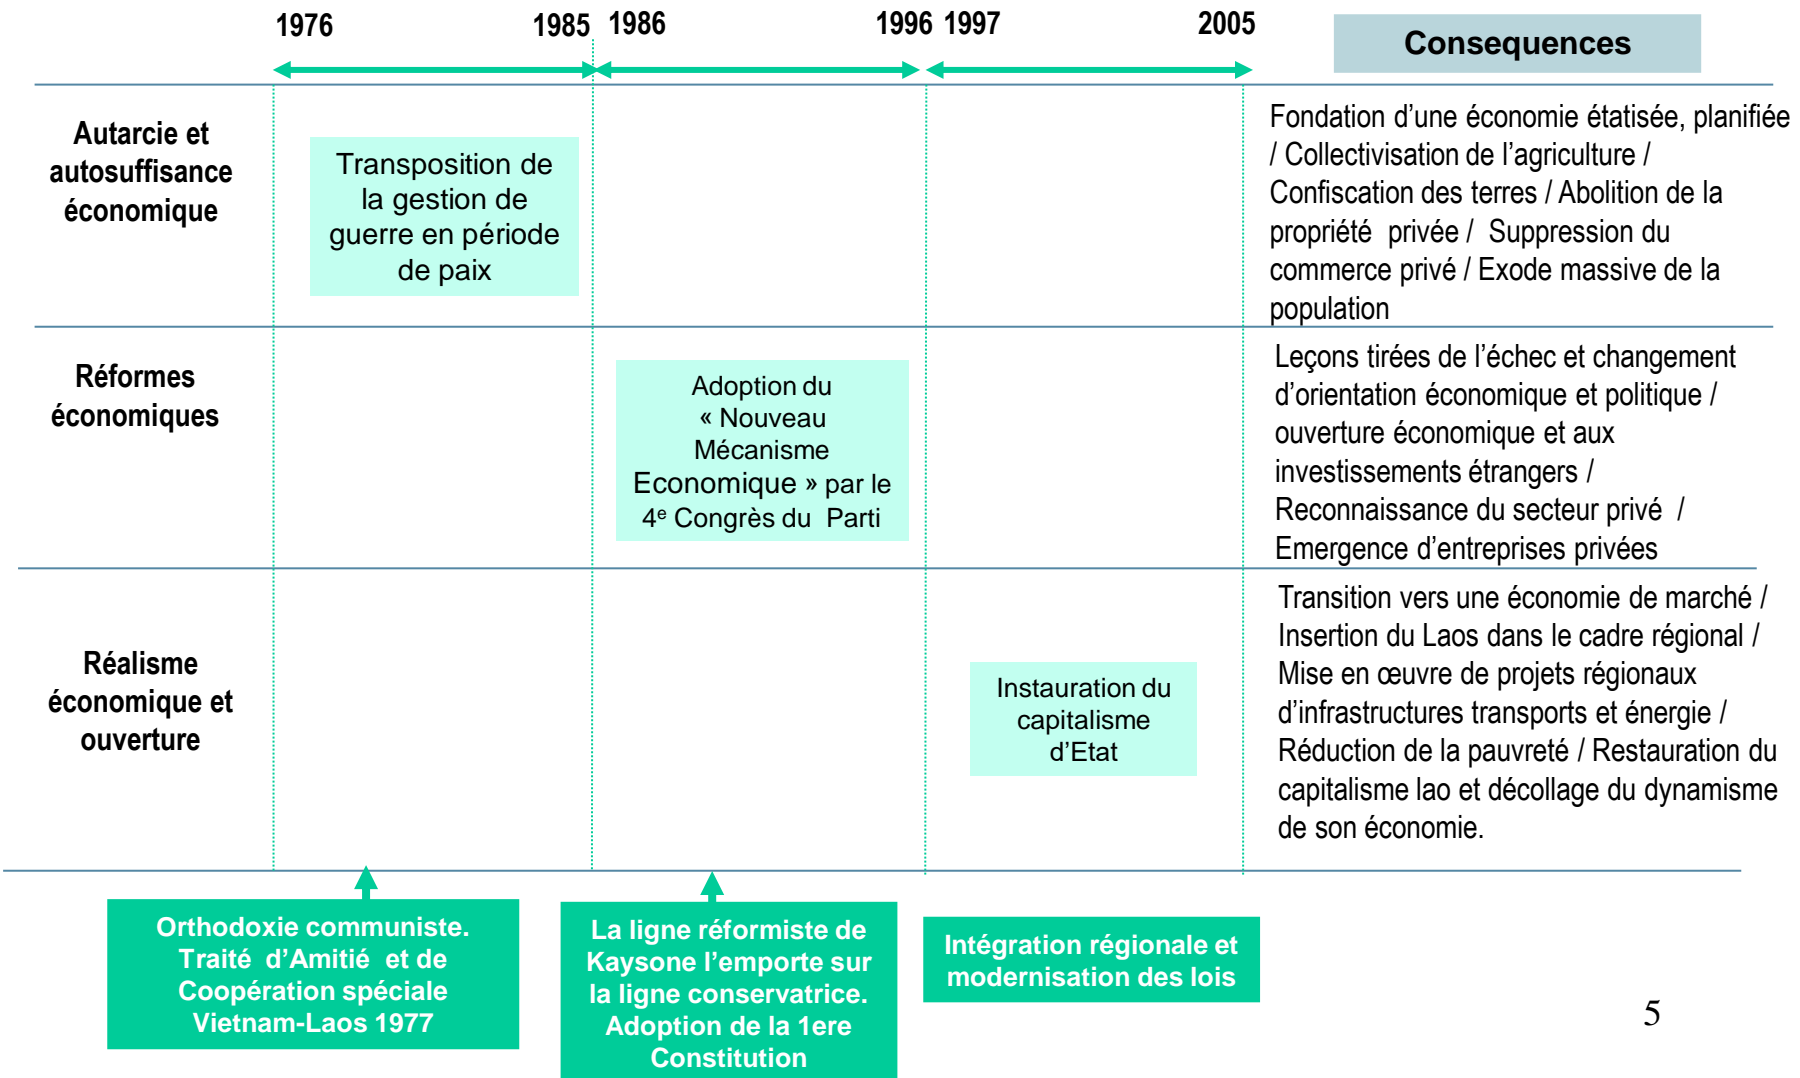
1976 1985 1986 1996 1997 2005

Consequences

Autarcie et autosuffisance économique

Transposition de la gestion de guerre en période de paix

Fondation d'une économie étatisée, planifiée / Collectivisation de l'agriculture / Confiscation des terres / Abolition de la propriété privée / Suppression du commerce privé / Exode massive de la population

Réformes économiques

Adoption du « Nouveau Mécanisme Economique » par le 4$^e$ Congrès du Parti

Leçons tirées de l'échec et changement d'orientation économique et politique / ouverture économique et aux investissements étrangers / Reconnaissance du secteur privé / Emergence d'entreprises privées

Réalisme économique et ouverture

Instauration du capitalisme d'Etat

Transition vers une économie de marché / Insertion du Laos dans le cadre régional / Mise en œuvre de projets régionaux d'infrastructures transports et énergie / Réduction de la pauvreté / Restauration du capitalisme lao et décollage du dynamisme de son économie.

Orthodoxie communiste. Traité d'Amitié et de Coopération spéciale Vietnam-Laos 1977

La ligne réformiste de Kaysone l'emporte sur la ligne conservatrice. Adoption de la 1ere Constitution

Intégration régionale et modernisation des lois

5